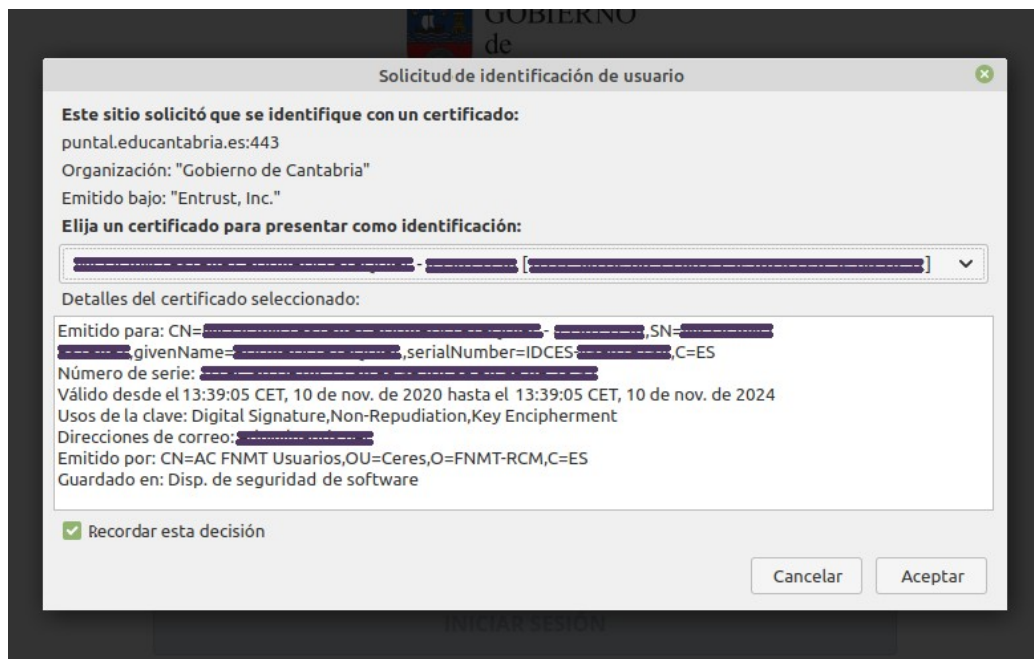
GOBIERNO
de

Solicitud de identificación de usuario

Este sitio solicitó que se identifique con un certificado:
puntal.educantabria.es:443
Organización: "Gobierno de Cantabria"
Emitido bajo: "Entrust, Inc."
Elija un certificado para presentar como identificación:

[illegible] - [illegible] [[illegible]]

Detalles del certificado seleccionado:

Emitido para: CN=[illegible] - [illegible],SN=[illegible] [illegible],givenName=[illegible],serialNumber=IDCES-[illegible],C=ES
Número de serie: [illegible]
Válido desde el 13:39:05 CET, 10 de nov. de 2020 hasta el 13:39:05 CET, 10 de nov. de 2024
Usos de la clave: Digital Signature,Non-Repudiation,Key Encipherment
Direcciones de correo: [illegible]
Emitido por: CN=AC FNMT Usuarios,OU=Ceres,O=FNMT-RCM,C=ES
Guardado en: Disp. de seguridad de software

Recordar esta decisión

Cancelar
Aceptar

INICIAR SESIÓN